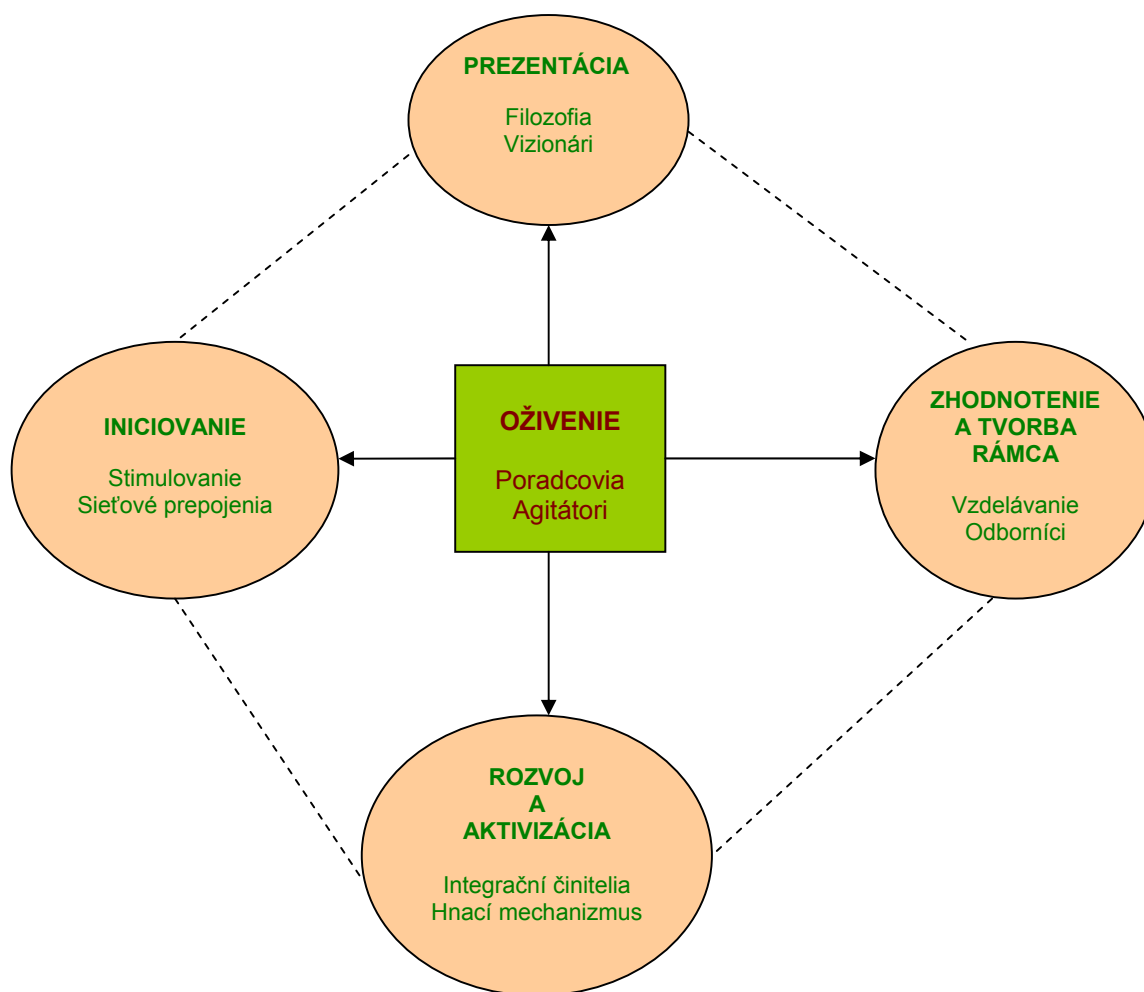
PREZENTÁCIA

Filozofia
Vizionári

INICIOVANIE

Stimulovanie
Sieťové prepojenia

OŽIVENIE

Poradcovia
Agitátori

ZHODNOTENIE A TVORBA RÁMCA

Vzdelávanie
Odborníci

ROZVOJ A AKTIVIZÁCIA

Integrační činitelia
Hnací mechanizmus